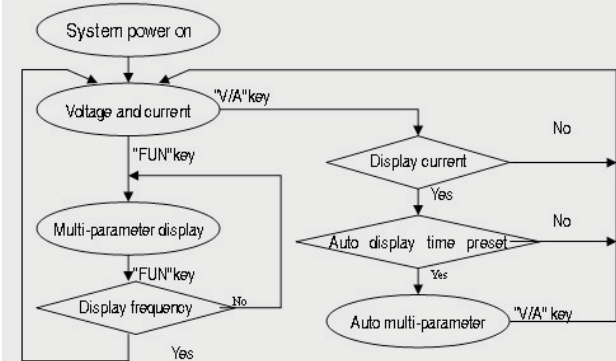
System power on

Voltage and current

"V/A"key

"FUN"key

Multi-parameter display

"FUN"key

Display frequency

No

Yes

Display current

No

Yes

Auto display time preset

No

Yes

Auto multi-parameter

"V/A" key